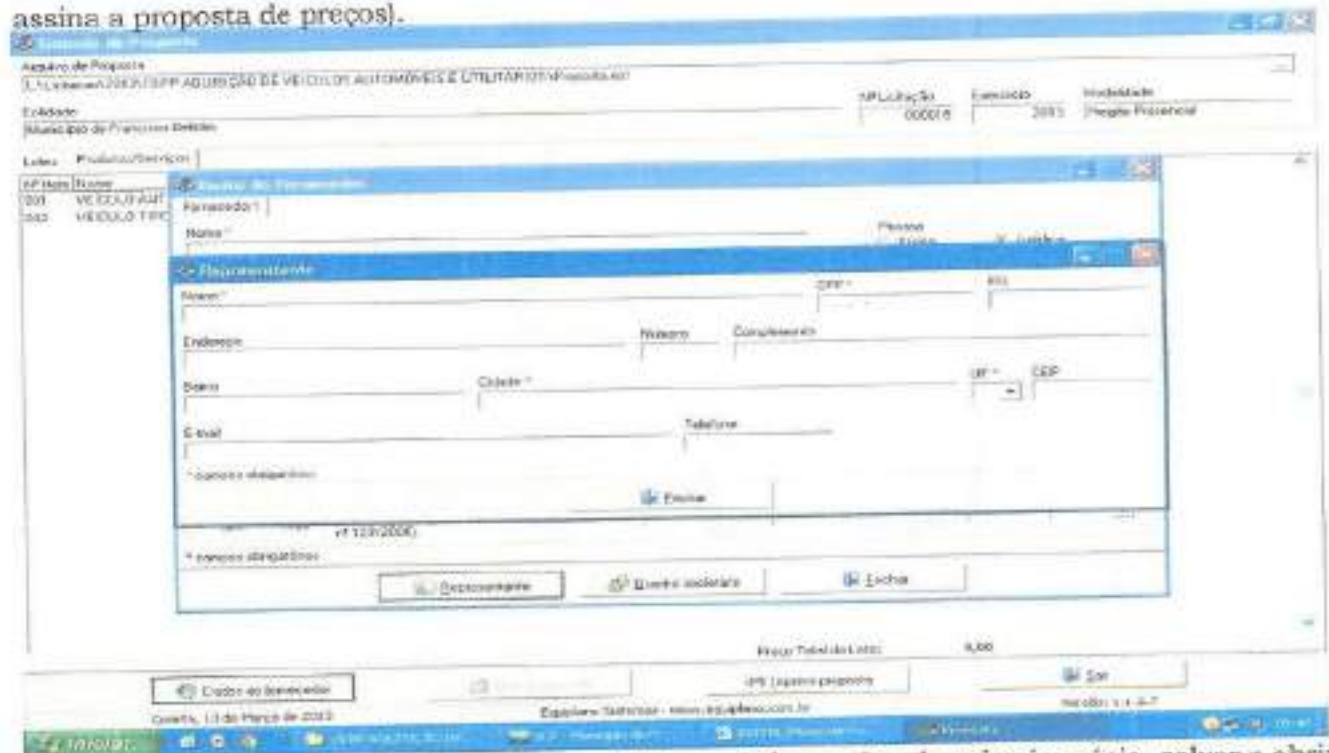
assina a proposta de preços).

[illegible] de Proposta

Arquivo de Proposta

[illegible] AQUISIÇÃO DE VEICULOS AUTOMOVEIS E UTILITARIOS\Proposta.esl

Entidade

Município de Francisco Beltrão

Nº Licitação 000018

Exercício 2015

Modalidade Pregão Presencial

Lotes Produtos/Serviços

Nº Item Nome

001 VEICULO AUT

002 VEICULO TIPO

Dados do Fornecedor

Fornecedor 1

Nome *

Pessoa

Representante

Nome *

CPF *

RG

Endereço

Número

Complemento

Bairro

Cidade *

UF *

CEP

E-mail

Telefone

* campos obrigatórios

Fechar

nº 123/2006)

* campos obrigatórios

Representante

Quadro societário

Fechar

Preço Total do Lote: 0,00

Dados do fornecedor

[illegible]

Imprimir proposta

Sair

Quarta, 13 de Março de 2013

Equiplano Sistemas - www.equiplano.com.br

Versão: 1.1.4.7

Iniciar